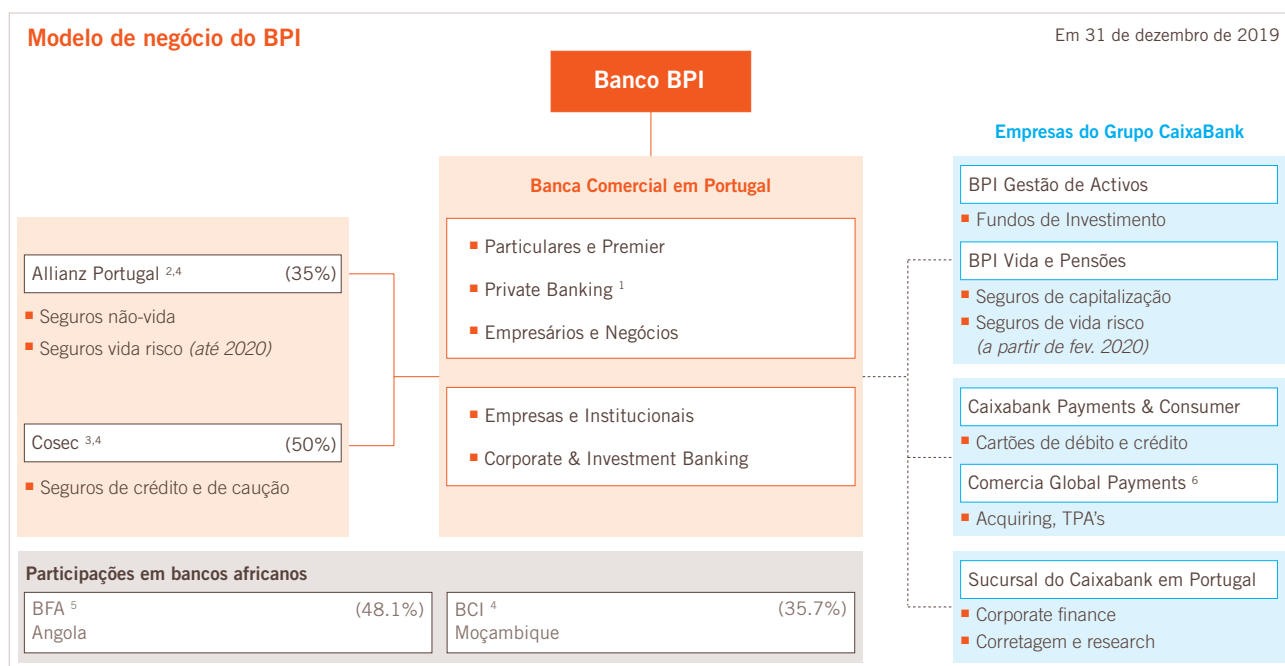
Modelo de negócio do BPI

Em 31 de dezembro de 2019

Banco BPI

Banca Comercial em Portugal

Particulares e Premier

Private Banking $^{1}$

Empresários e Negócios

Empresas e Institucionais

Corporate & Investment Banking

Allianz Portugal $^{2,4}$ (35%)

Seguros não-vida

Seguros vida risco (até 2020)

Cosec $^{3,4}$ (50%)

Seguros de crédito e de caução

Participações em bancos africanos

BFA $^{5}$ (48.1%)
Angola

BCI $^{4}$ (35.7%)
Moçambique

Empresas do Grupo CaixaBank

BPI Gestão de Activos

Fundos de Investimento

BPI Vida e Pensões

Seguros de capitalização

Seguros de vida risco (a partir de fev. 2020)

Caixabank Payments & Consumer

Cartões de débito e crédito

Comercia Global Payments $^{6}$

Acquiring, TPA's

Sucursal do Caixabank em Portugal

Corporate finance

Corretagem e research